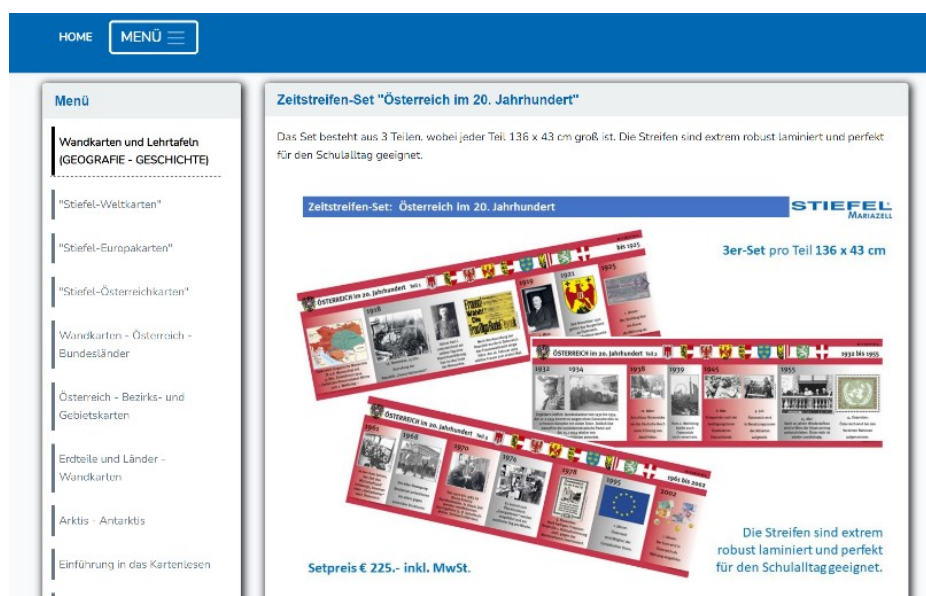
HOME MENÜ

Menü

Wandkarten und Lehrtafeln (GEOGRAFIE - GESCHICHTE)

"Stiefel-Weltkarten"

"Stiefel-Europakarten"

"Stiefel-Österreichkarten"

Wandkarten - Österreich - Bundesländer

Österreich - Bezirks- und Gebietskarten

Erdteile und Länder - Wandkarten

Arktis - Antarktis

Einführung in das Kartenlesen

Zeitstreifen-Set "Österreich im 20. Jahrhundert"

Das Set besteht aus 3 Teilen, wobei jeder Teil 136 x 43 cm groß ist. Die Streifen sind extrem robust laminiert und perfekt für den Schulalltag geeignet.

Zeitstreifen-Set: Österreich im 20. Jahrhundert

STIEFEL MARIAZELL

3er-Set pro Teil 136 x 43 cm

ÖSTERREICH im 20. Jahrhundert Teil 1

bis 1925

1918

1919

1921

1925

ÖSTERREICH im 20. Jahrhundert Teil 2

1932 bis 1955

1932

1934

1938

1939

1945

1955

ÖSTERREICH im 20. Jahrhundert Teil 3

1961 bis 2002

1961

1968

1970

1976

1978

1995

2002

Die Streifen sind extrem robust laminiert und perfekt für den Schulalltag geeignet.

Setpreis € 225.- inkl. MwSt.